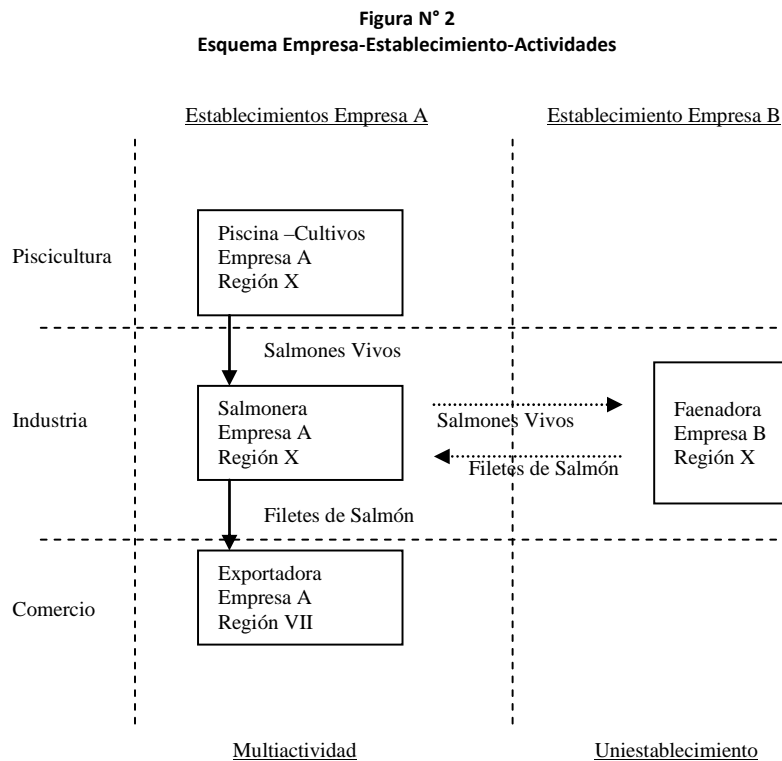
Figura N° 2
Esquema Empresa-Establecimiento-Actividades

Establecimientos Empresa A

Establecimiento Empresa B

Piscicultura

Piscina –Cultivos
Empresa A
Región X

Salmones Vivos

Industria

Salmonera
Empresa A
Región X

Salmones Vivos

Filetes de Salmón

Faenadora
Empresa B
Región X

Filetes de Salmón

Comercio

Exportadora
Empresa A
Región VII

Multiactividad

Uniestablecimiento